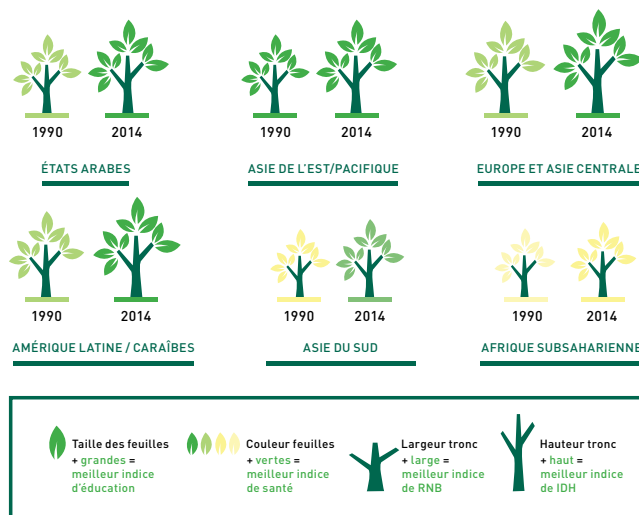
1990 2014
ÉTATS ARABES

1990 2014
ASIE DE L'EST/PACIFIQUE

1990 2014
EUROPE ET ASIE CENTRALE

1990 2014
AMÉRIQUE LATINE / CARAÏBES

1990 2014
ASIE DU SUD

1990 2014
AFRIQUE SUBSAHARIENNE

Taille des feuilles
+ grandes = meilleur indice d'éducation

Couleur feuilles
+ vertes = meilleur indice de santé

Largeur tronc
+ large = meilleur indice de RNB

Hauteur tronc
+ haut = meilleur indice de IDH